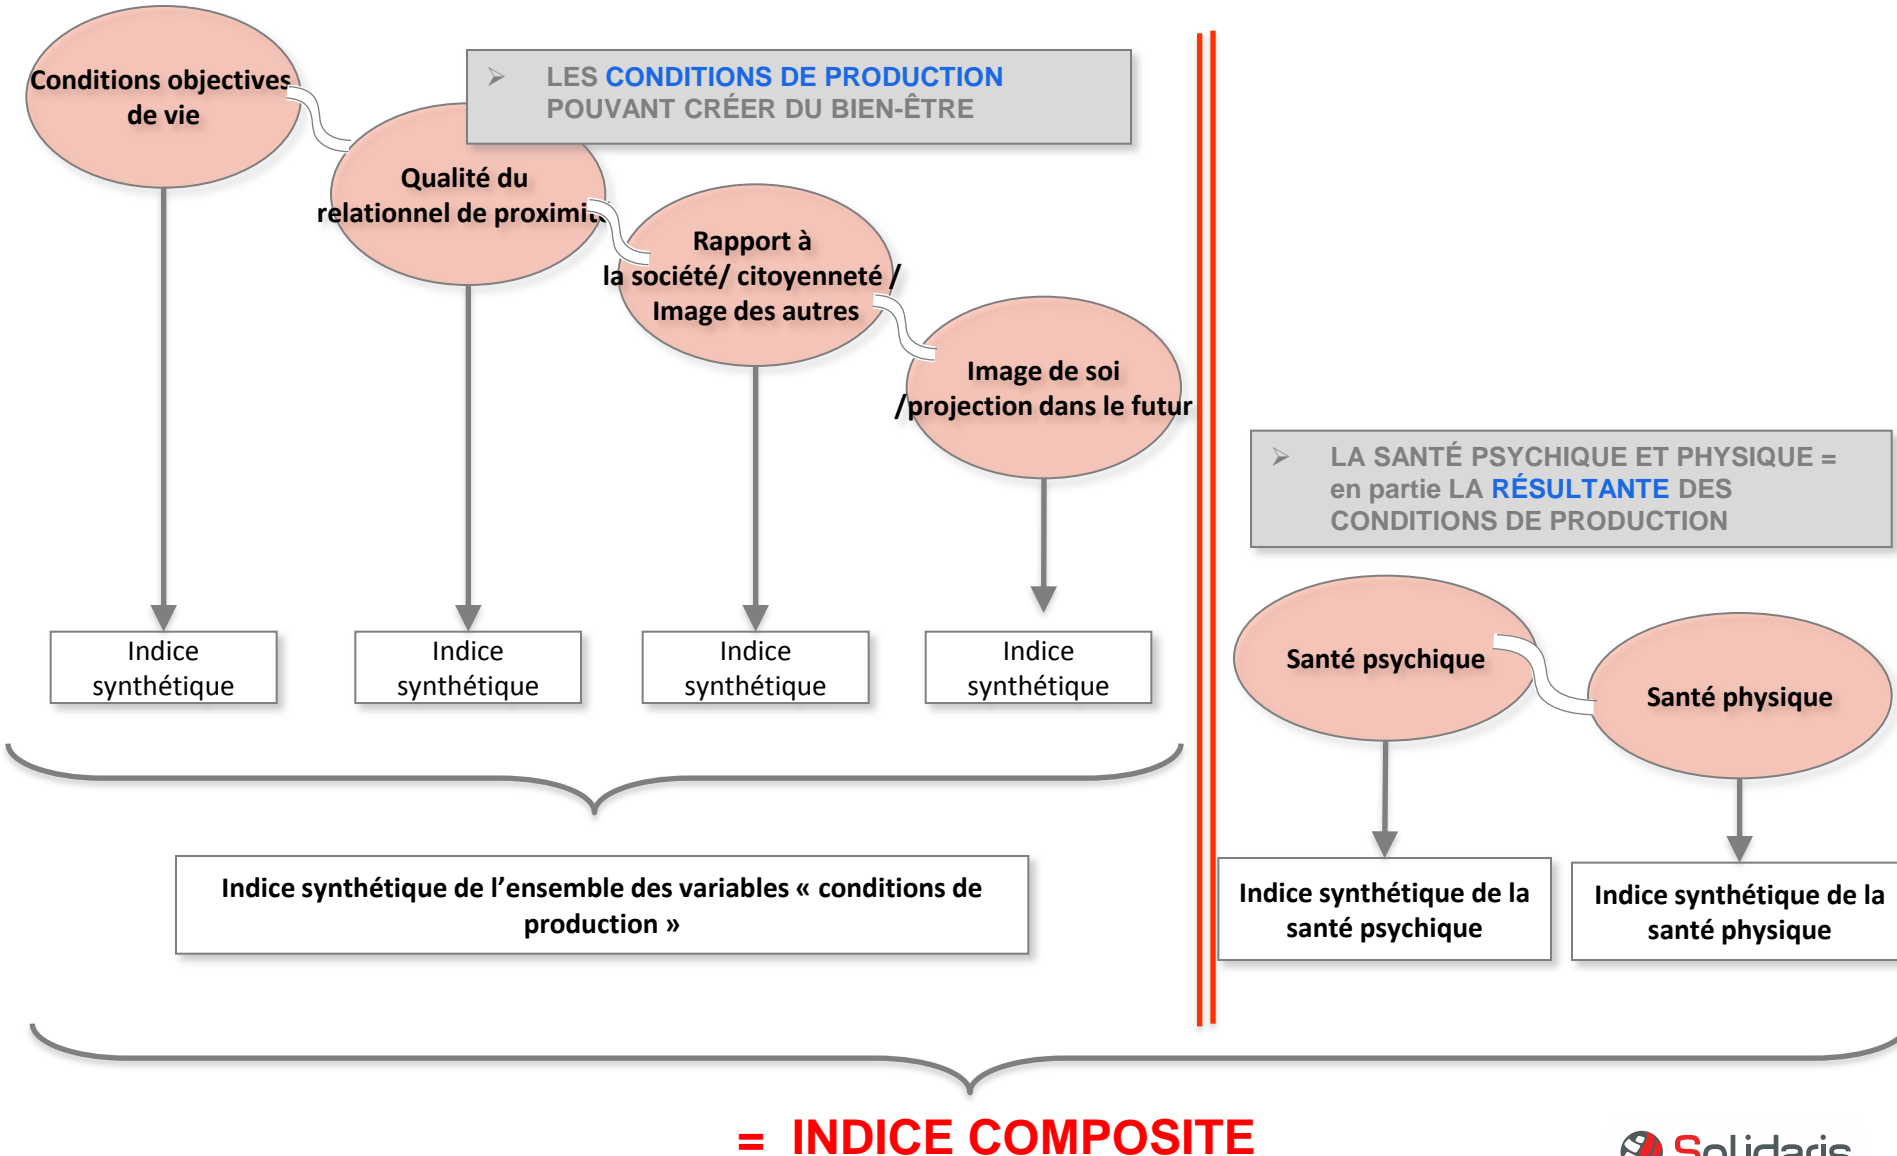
Conditions objectives de vie

LES CONDITIONS DE PRODUCTION POUVANT CRÉER DU BIEN-ÊTRE

Qualité du relationnel de proximi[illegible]

Rapport à la société/ citoyenneté / Image des autres

Image de soi /projection dans le futur

LA SANTÉ PSYCHIQUE ET PHYSIQUE = en partie LA RÉSULTANTE DES CONDITIONS DE PRODUCTION

Indice synthétique

Indice synthétique

Indice synthétique

Indice synthétique

Santé psychique

Santé physique

Indice synthétique de l'ensemble des variables « conditions de production »

Indice synthétique de la santé psychique

Indice synthétique de la santé physique

= INDICE COMPOSITE

Solidaris